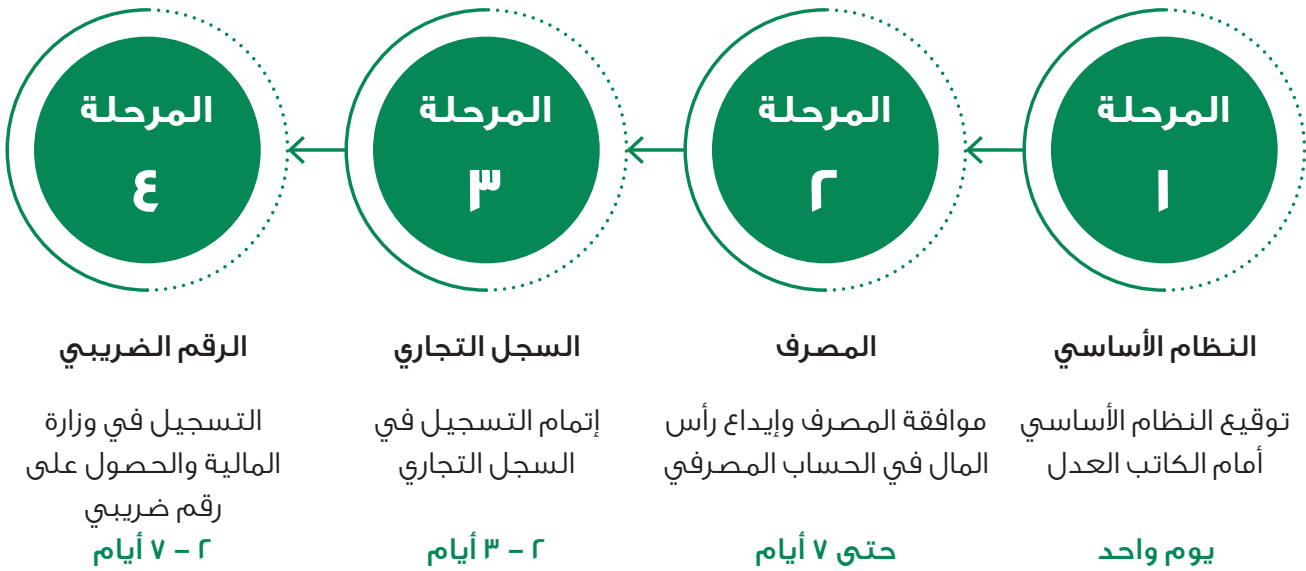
المرحلة
١

النظام الأساسي

توقيع النظام الأساسي أمام الكاتب العدل

يوم واحد

المرحلة
٢

المصرف

موافقة المصرف وإيداع رأس المال في الحساب المصرفي

حتى ٧ أيام

المرحلة
٣

السجل التجاري

إتمام التسجيل في السجل التجاري

٢ – ٣ أيام

المرحلة
٤

الرقم الضريبي

التسجيل في وزارة المالية والحصول على رقم ضريبي

٢ – ٧ أيام